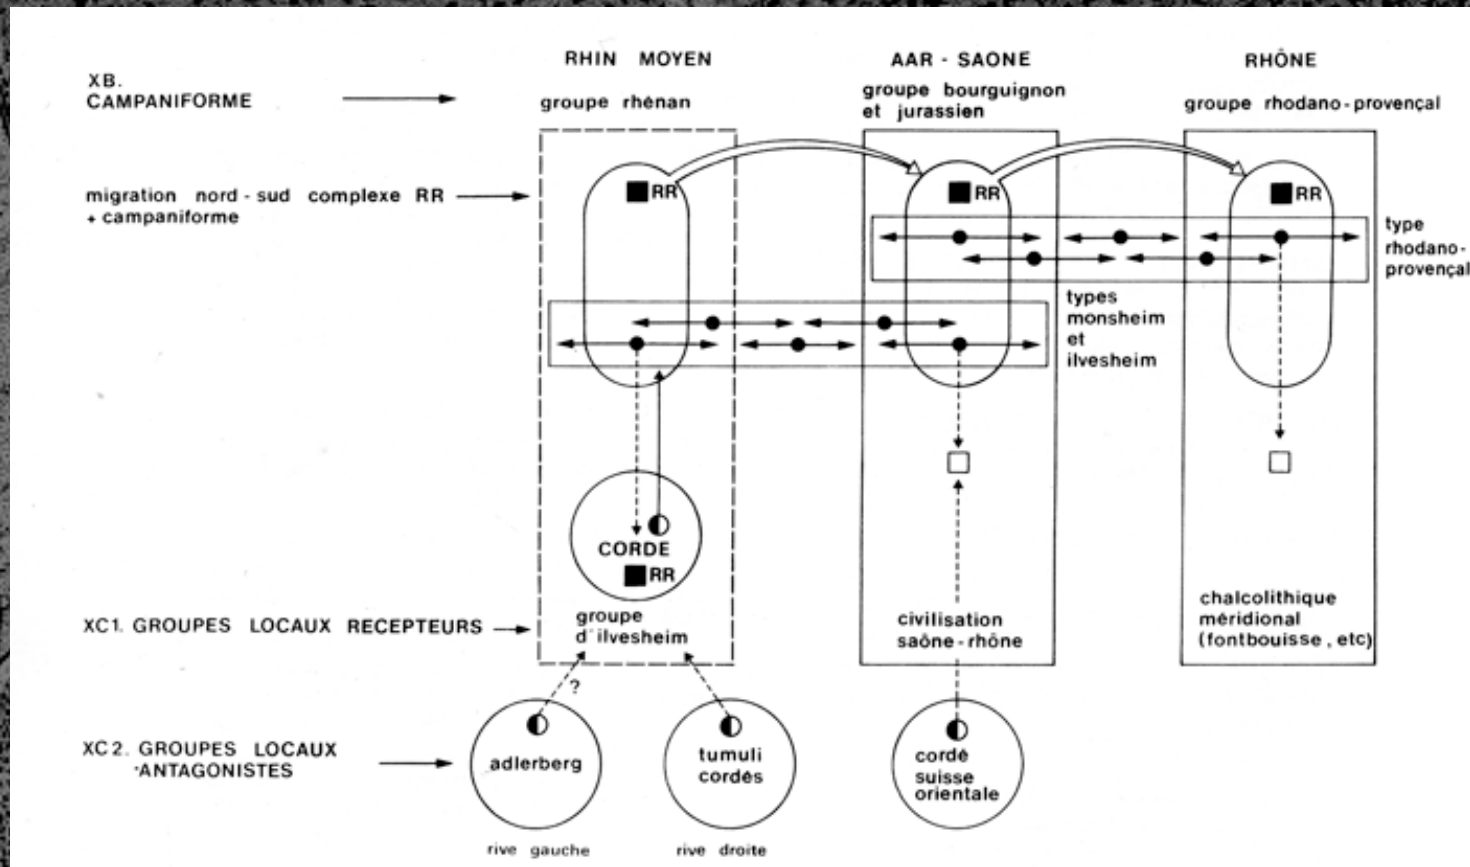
RHIN MOYEN

AAR - SAONE

RHÔNE

XB.
CAMPANIFORME

groupe rhénan

groupe bourguignon et jurassien

groupe rhodano-provençal

migration nord - sud complexe RR + campaniforme

RR

RR

RR

type rhodano-provençal

types monsheim et ilvesheim

CORDE

RR

XC1. GROUPES LOCAUX RECEPTEURS

groupe d'ilvesheim

civilisation saône-rhône

chalcolithique méridional (fontbouisse, etc)

?

XC2. GROUPES LOCAUX ANTAGONISTES

adlerberg

tumuli cordés

cordé suisse orientale

rive gauche

rive droite